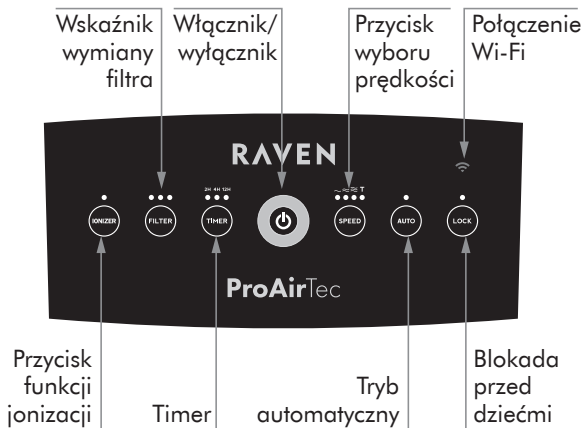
Wskaźnik wymiany filtra

Włącznik/ wyłącznik

Przycisk wyboru prędkości

Połączenie Wi-Fi

RAVEN

2H 4H 12H

T

IONIZER

FILTER

TIMER

SPEED

AUTO

LOCK

ProAirTec

Przycisk funkcji jonizacji

Timer

Tryb automatyczny

Blokada przed dziećmi